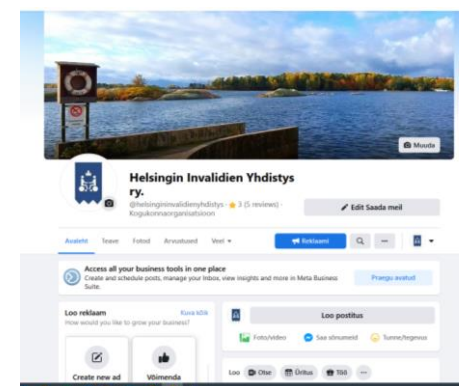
Muuda

Helsingin Invalidien Yhdistys ry.

@helsinginvalidienyhdistys · ★ 3 (5 reviews) · Kogukonnaorganisatsioon

Edit Saada meil

Avaleht Teave Fotod Arvustused Veel ▾

Reklaami

Access all your business tools in one place
Create and schedule posts, manage your Inbox, view insights and more in Meta Business Suite.

Proovige avatud

Loo reklaam
How would you like to grow your business?

Kuva kõik

Create new ad

Võimenda

Loo postitus

Foto/video

Saa sõnumeid

Tunne/tegevus

Loo Otse Üritus Töö ···